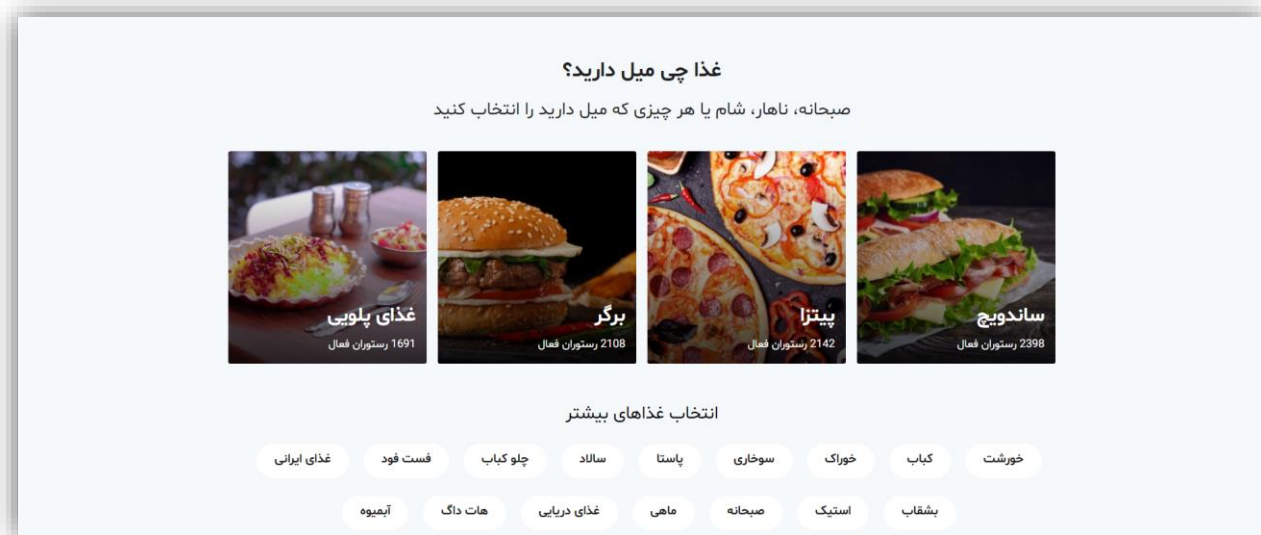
غذا چی میل دارید؟

صبحانه، ناهار، شام یا هر چیزی که میل دارید را انتخاب کنید

ساندویچ
2398 رستوران فعال

پیتزا
2142 رستوران فعال

برگر
2108 رستوران فعال

غذای پلویی
1691 رستوران فعال

انتخاب غذاهای بیشتر

خورشت
کباب
خوراک
سوخاری
پاستا
سالاد
چلو کباب
فست فود
غذای ایرانی

بشقاب
استیک
صبحانه
ماهی
غذای دریایی
هات داگ
آبمیوه